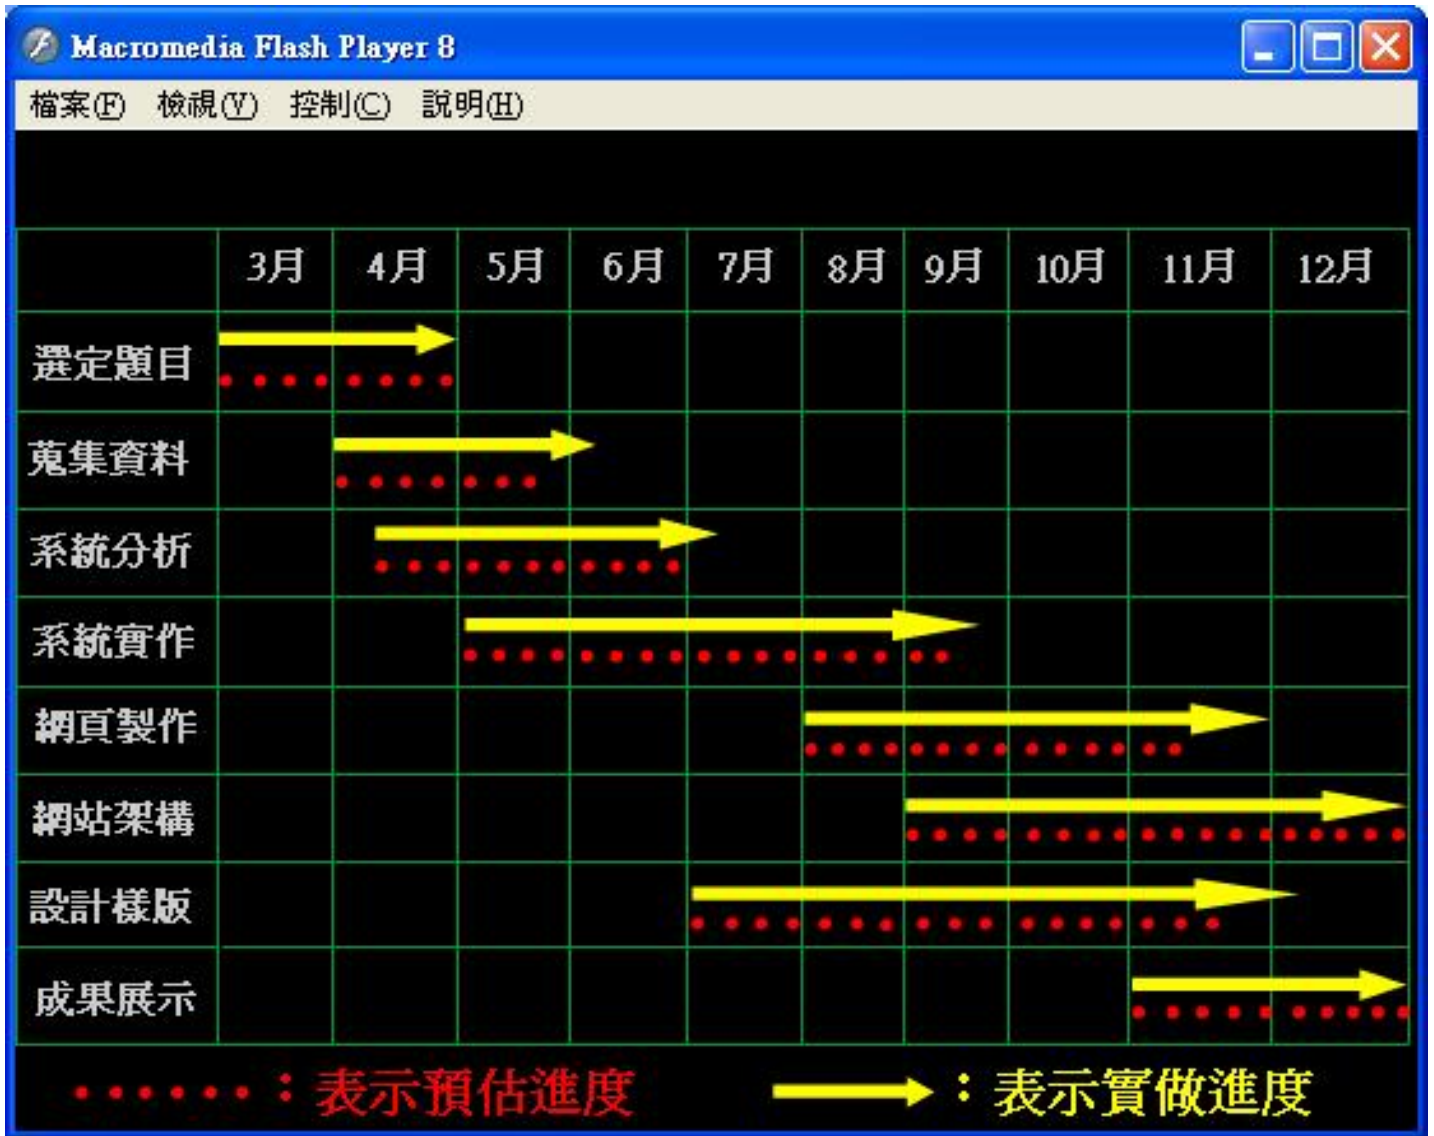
Macromedia Flash Player 8

檔案(F) 檢視(V) 控制(C) 說明(H)

| | 3月 | 4月 | 5月 | 6月 | 7月 | 8月 | 9月 | 10月 | 11月 | 12月 |
|---|---|---|---|---|---|---|---|---|---|---|
| 選定題目 | | | | | | | | | | |
| 蒐集資料 | | | | | | | | | | |
| 系統分析 | | | | | | | | | | |
| 系統實作 | | | | | | | | | | |
| 網頁製作 | | | | | | | | | | |
| 網站架構 | | | | | | | | | | |
| 設計樣版 | | | | | | | | | | |
| 成果展示 | | | | | | | | | | |

：表示預估進度 ：表示實做進度